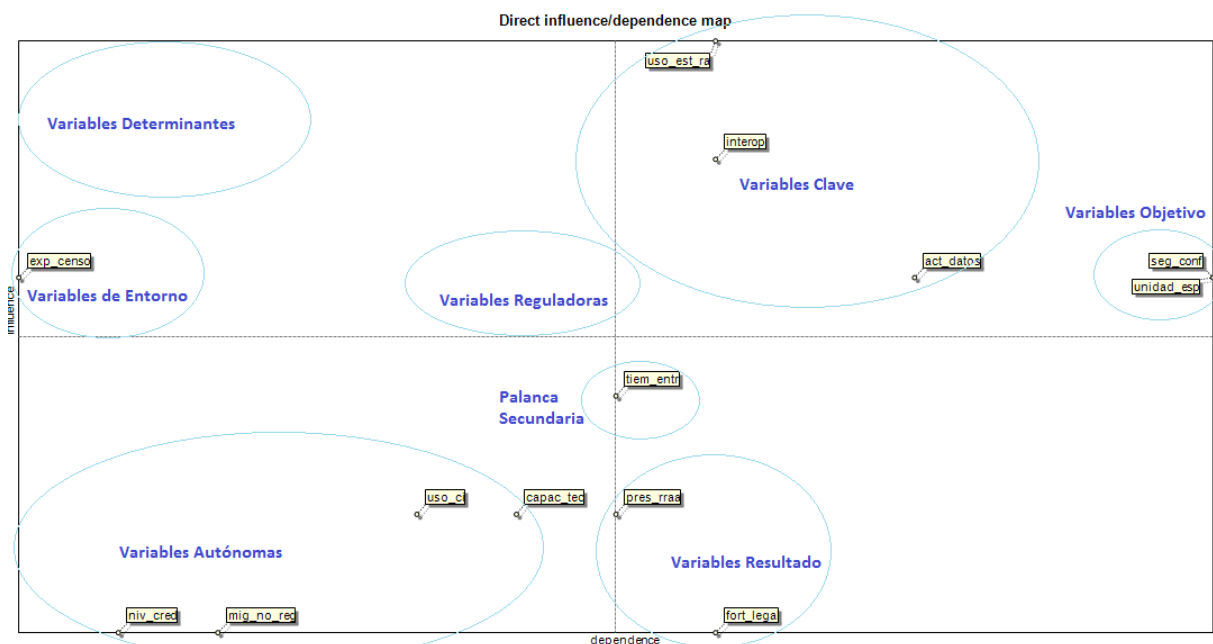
Direct influence/dependence map

uso_est_ra

Variables Determinantes

interop

Variables Clave

Variables Objetivo

exp_censo

act_datos

seg_conf

Variables de Entorno

Variables Reguladoras

unidad_esp

Influence

tiem_entr

Palanca Secundaria

uso_ci

capac_tec

pres_rraa

Variables Autónomas

Variables Resultado

niv_cred

mig_no_reg

fort_legal

dependence